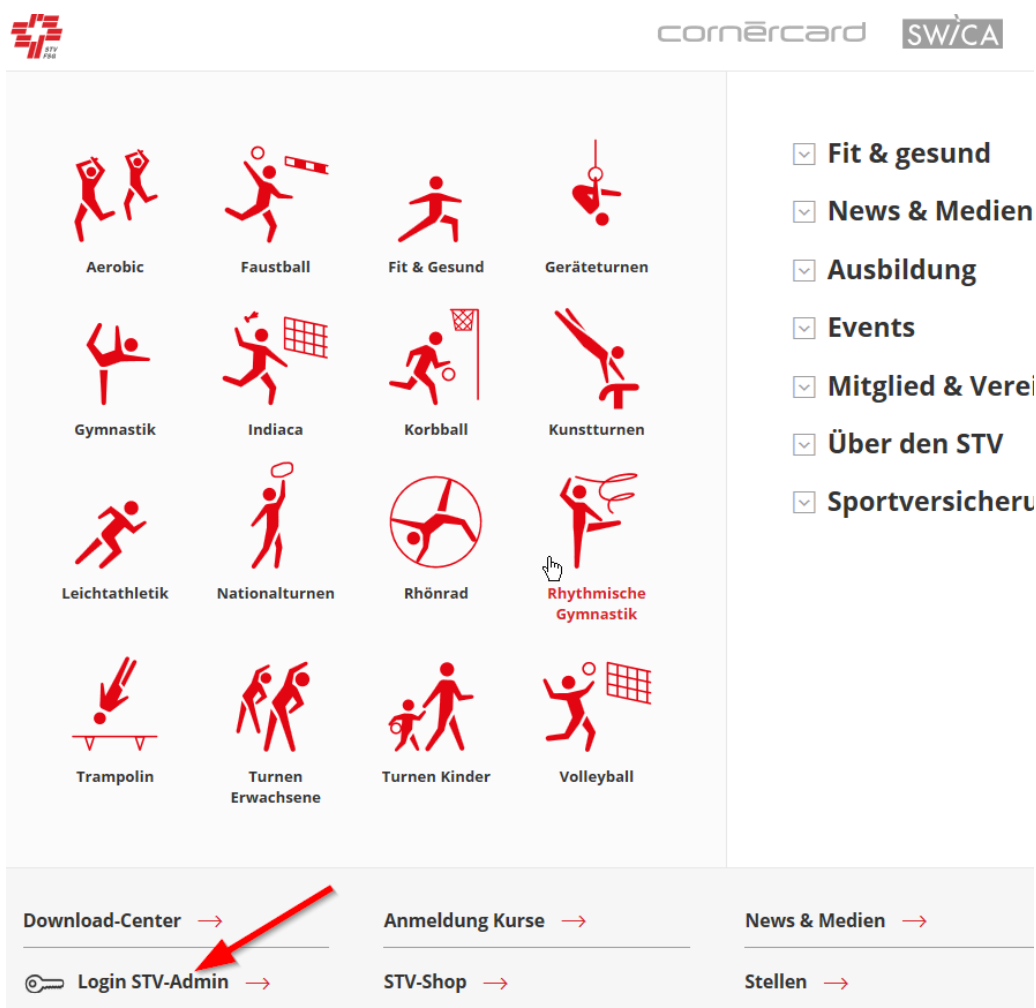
STV FSG

cornèrcard SWICA

Aerobic
Faustball
Fit & Gesund
Geräteturnen
Gymnastik
Indiaca
Korbball
Kunstturnen
Leichtathletik
Nationalturnen
Rhönrad
Rhythmische Gymnastik
Trampolin
Turnen Erwachsene
Turnen Kinder
Volleyball

Fit & gesund
News & Medien
Ausbildung
Events
Mitglied & Verei
Über den STV
Sportversicheru

Download-Center →
Anmeldung Kurse →
News & Medien →
Login STV-Admin →
STV-Shop →
Stellen →